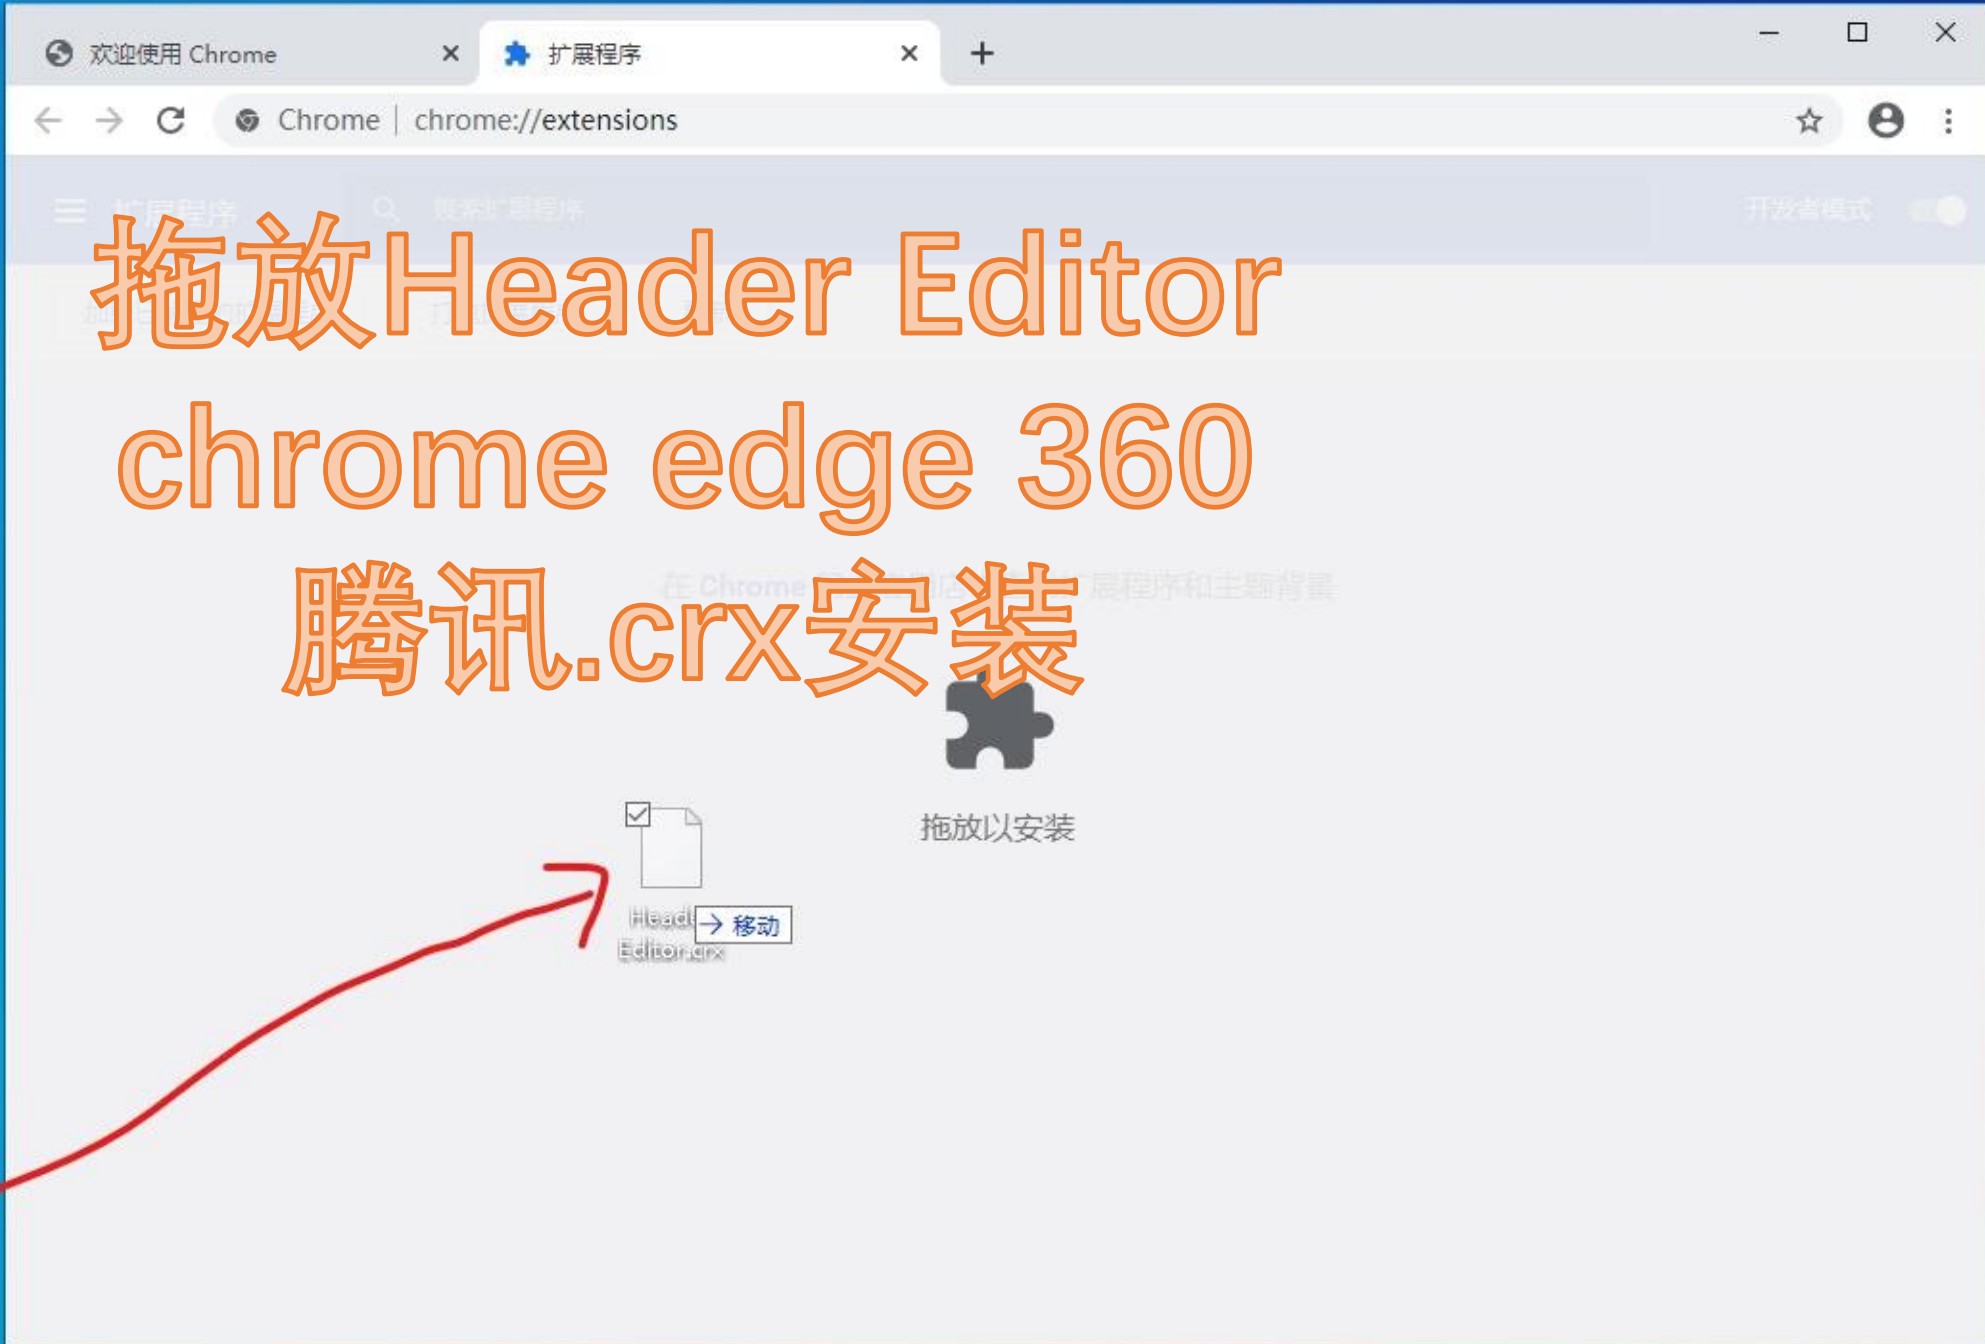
欢迎使用 Chrome ×
扩展程序 ×
+

Chrome | chrome://extensions

扩展程序
搜索扩展程序
开发者模式

拖放Header Editor
chrome edge 360
腾讯.crx安装

在 Chrome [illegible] 扩展程序和主题背景

拖放以安装

Head
Editor.crx
→ 移动